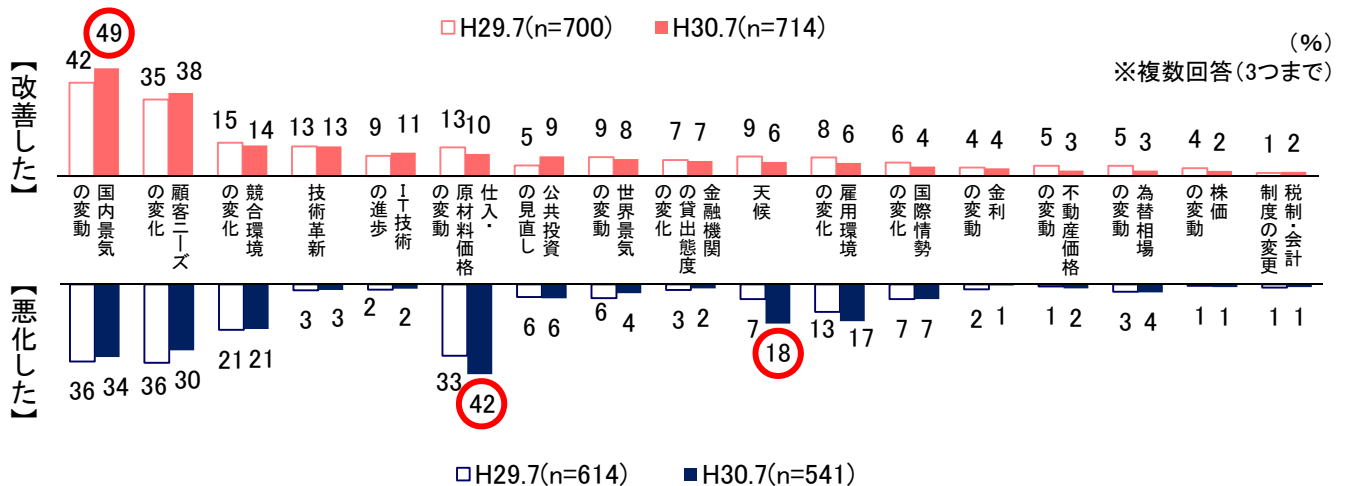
H29.7(n=700) H30.7(n=714)

(%)
※複数回答(3つまで)

【改善した】

| | H29.7 | H30.7 |
|---|---|---|
| 国内景気の変動 | 42 | 49 |
| 顧客ニーズの変化 | 35 | 38 |
| 競合環境の変化 | 15 | 14 |
| 技術革新 | 13 | 13 |
| IT技術の進歩 | 9 | 11 |
| 仕入・原材料価格の変動 | 13 | 10 |
| 公共投資の見直し | 5 | 9 |
| 世界景気の変動 | 9 | 8 |
| 金融機関の貸出態度の変化 | 7 | 7 |
| 天候 | 9 | 6 |
| 雇用環境の変化 | 8 | 6 |
| 国際情勢の変化 | 6 | 4 |
| 金利の変動 | 4 | 4 |
| 不動産価格の変動 | 5 | 3 |
| 為替相場の変動 | 5 | 3 |
| 株価の変動 | 4 | 2 |
| 税制・会計制度の変更 | 1 | 2 |

【悪化した】

| | H29.7 | H30.7 |
|---|---|---|
| 国内景気の変動 | 36 | 34 |
| 顧客ニーズの変化 | 36 | 30 |
| 競合環境の変化 | 21 | 21 |
| 技術革新 | 3 | 3 |
| IT技術の進歩 | 2 | 2 |
| 仕入・原材料価格の変動 | 33 | 42 |
| 公共投資の見直し | 6 | 6 |
| 世界景気の変動 | 6 | 4 |
| 金融機関の貸出態度の変化 | 3 | 2 |
| 天候 | 7 | 18 |
| 雇用環境の変化 | 13 | 17 |
| 国際情勢の変化 | 7 | 7 |
| 金利の変動 | 2 | 1 |
| 不動産価格の変動 | 1 | 2 |
| 為替相場の変動 | 3 | 4 |
| 株価の変動 | 1 | 1 |
| 税制・会計制度の変更 | 1 | 1 |

H29.7(n=614) H30.7(n=541)